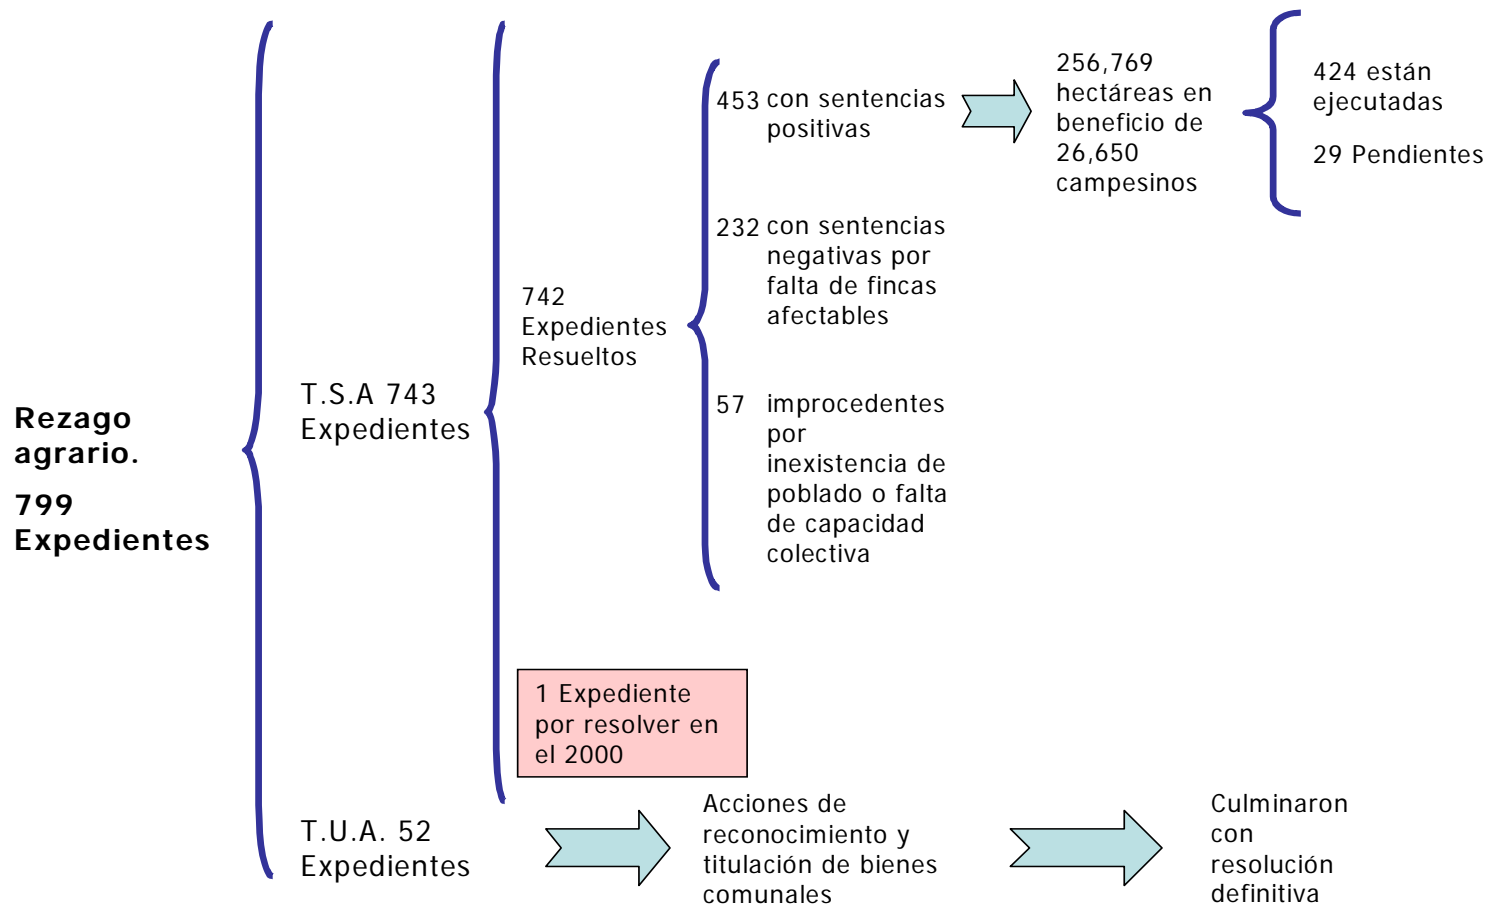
Rezago agrario.

799 Expedientes

T.S.A 743 Expedientes

742 Expedientes Resueltos

453 con sentencias positivas

256,769 hectáreas en beneficio de 26,650 campesinos

424 están ejecutadas

29 Pendientes

232 con sentencias negativas por falta de fincas afectables

57 improcedentes por inexistencia de poblado o falta de capacidad colectiva

1 Expediente por resolver en el 2000

T.U.A. 52 Expedientes

Acciones de reconocimiento y titulación de bienes comunales

Culminaron con resolución definitiva